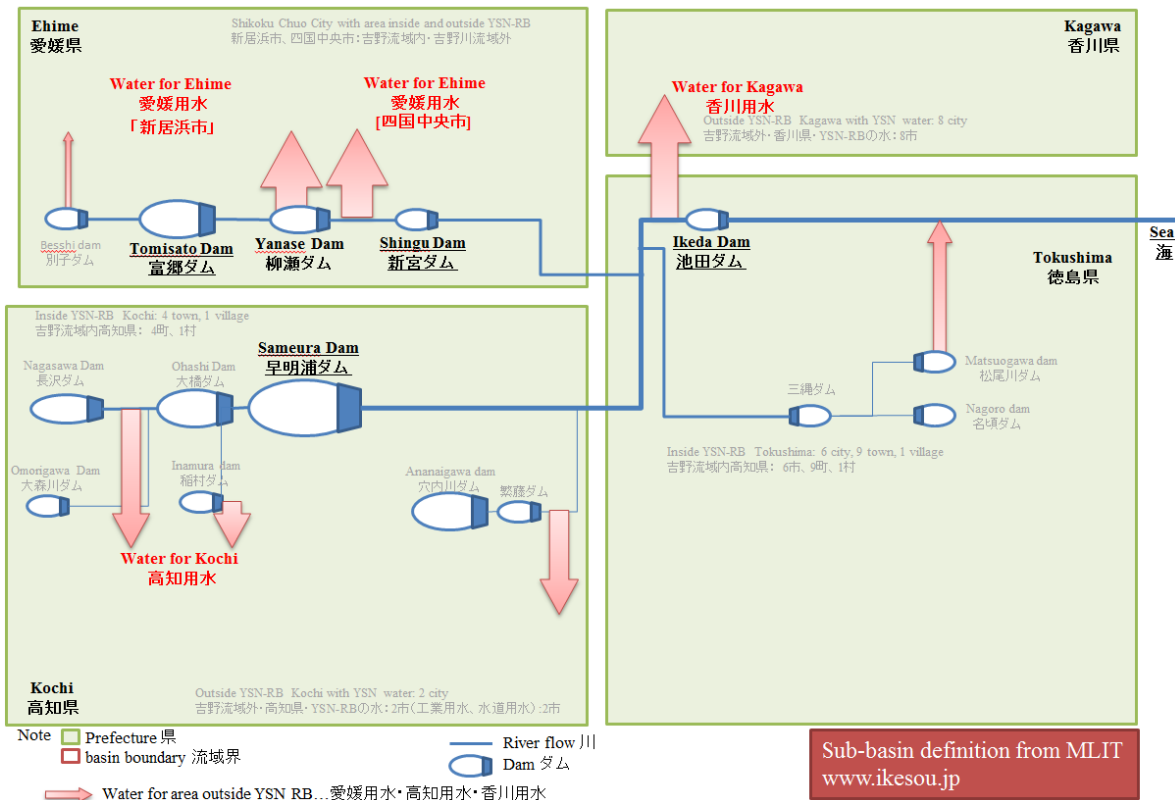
Ehime
愛媛県

Shikoku Chuo City with area inside and outside YSN-RB
新居浜市、四国中央市：吉野流域内・吉野川流域外

Water for Ehime
愛媛用水
「新居浜市」

Water for Ehime
愛媛用水
[四国中央市]

Besshi dam
別子ダム

Tomisato Dam
富郷ダム

Yanase Dam
柳瀬ダム

Shingu Dam
新宮ダム

Kagawa
香川県

Water for Kagawa
香川用水

Outside YSN-RB Kagawa with YSN water: 8 city
吉野流域外・香川県・YSN-RBの水：8市

Ikeda Dam
池田ダム

Sea
海

Tokushima
徳島県

Inside YSN-RB Kochi: 4 town, 1 village
吉野流域内高知県： 4町、1村

Sameura Dam
早明浦ダム

Nagasawa Dam
長沢ダム

Ohashi Dam
大橋ダム

Omorigawa Dam
大森川ダム

Inamura dam
稲村ダム

Water for Kochi
高知用水

Ananaigawa dam
穴内川ダム

繁藤ダム

三縄ダム

Matsuogawa dam
松尾川ダム

Nagoro dam
名頃ダム

Inside YSN-RB Tokushima: 6 city, 9 town, 1 village
吉野流域内高知県： 6市、9町、1村

Kochi
高知県

Outside YSN-RB Kochi with YSN water: 2 city
吉野流域外・高知県・YSN-RBの水：2市（工業用水、水道用水）:2市

Note
Prefecture 県
basin boundary 流域界

River flow 川
Dam ダム

Water for area outside YSN RB…愛媛用水・高知用水・香川用水

Sub-basin definition from MLIT
www.ikesou.jp